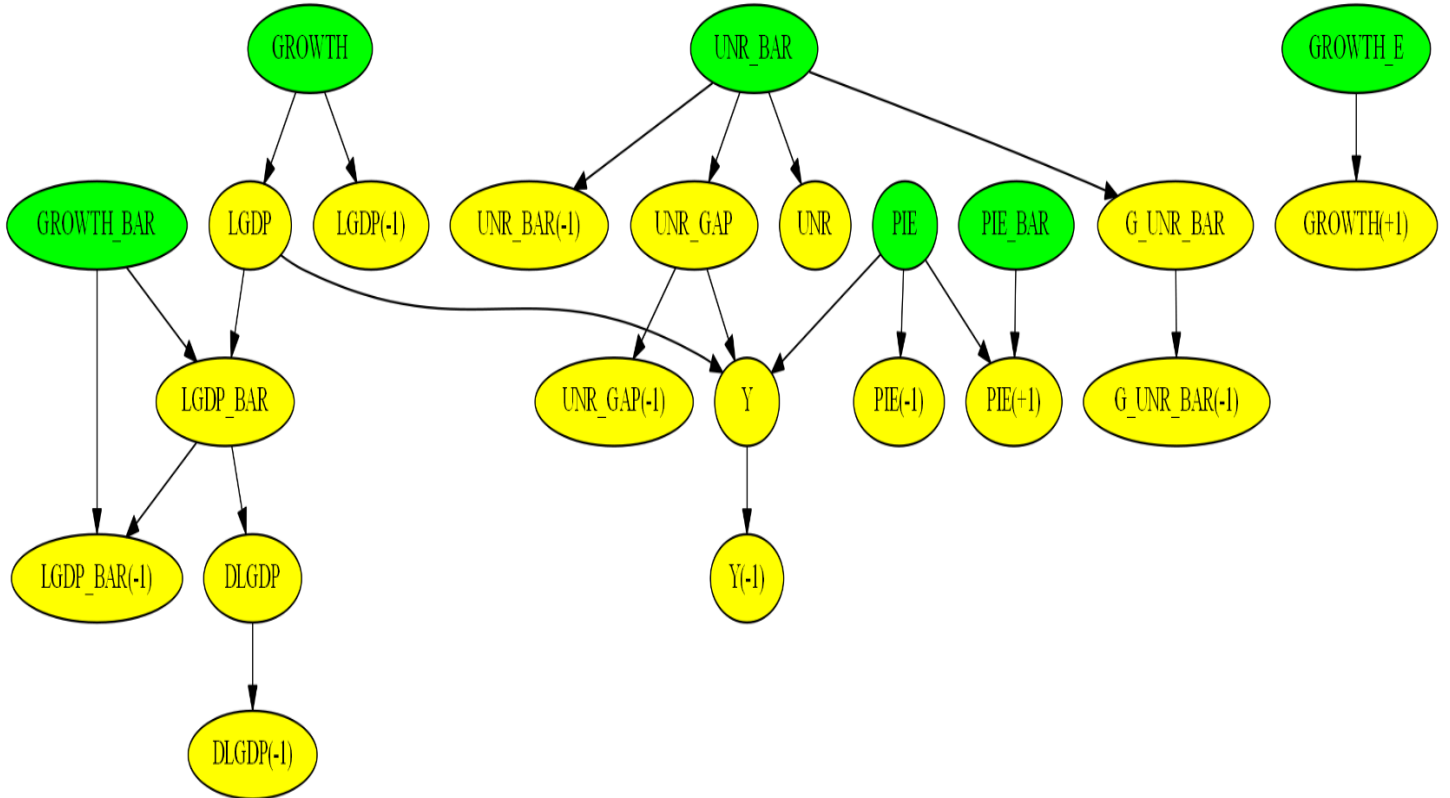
GROWTH

UNR_BAR

GROWTH_E

GROWTH_BAR

LGDP

LGDP(-1)

UNR_BAR(-1)

UNR_GAP

UNR

PIE

PIE_BAR

G_UNR_BAR

GROWTH(+1)

LGDP_BAR

UNR_GAP(-1)

Y

PIE(-1)

PIE(+1)

G_UNR_BAR(-1)

LGDP_BAR(-1)

DLGDP

Y(-1)

DLGDP(-1)